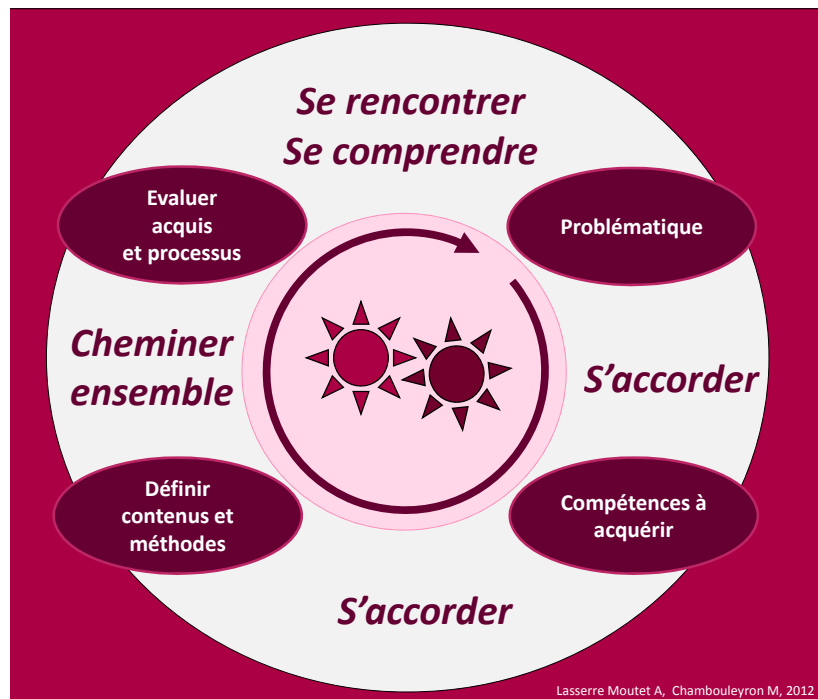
Se rencontrer
Se comprendre

Evaluer acquis et processus

Problématique

Cheminer ensemble

S’accorder

Définir contenus et méthodes

Compétences à acquérir

S’accorder

Lasserre Moutet A, Chambouleyron M, 2012